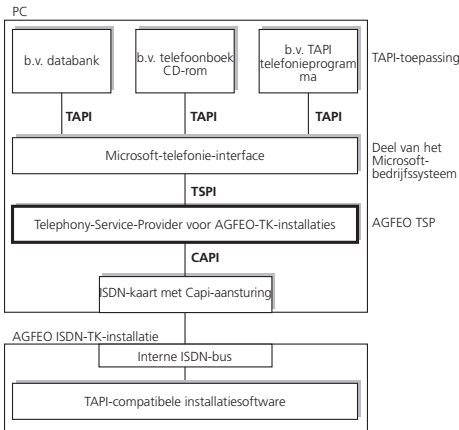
PC

b.v. databank

b.v. telefoonboek CD-rom

b.v. TAPI telefonieprogramma

TAPI-toepassing

TAPI

TAPI

TAPI

Microsoft-telefonie-interface

Deel van het Microsoft-bedrijfssysteem

TSPI

Telephony-Service-Provider voor AGFEO-TK-installaties

AGFEO TSP

CAPI

ISDN-kaart met Capi-aansturing

AGFEO ISDN-TK-installatie

Interne ISDN-bus

TAPI-compatibele installatiesoftware